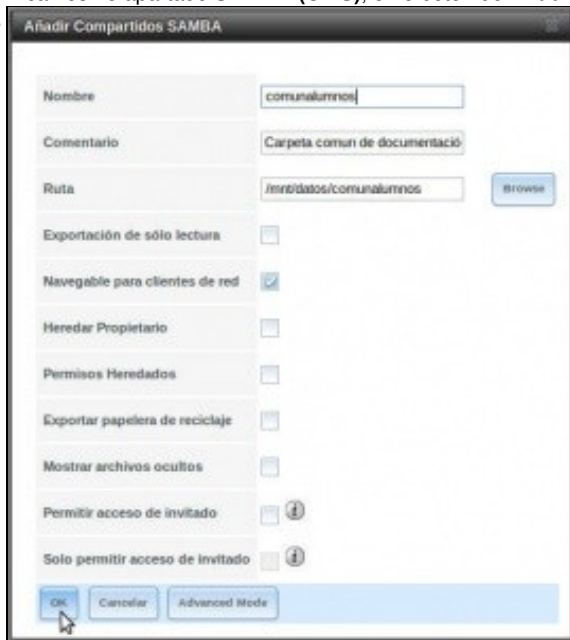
Añadir Compartidos SAMBA

Nombre
comunalumnos

Comentario
Carpeta comun de documentació

Ruta
/mnt/datos/comunalumnos
Browse

Exportación de sólo lectura

Navegable para clientes de red

Heredar Propietario

Permisos Heredados

Exportar papelera de reciclaje

Mostrar archivos ocultos

Permitir acceso de invitado

Solo permitir acceso de invitado

OK
Cancelar
Advanced Mode